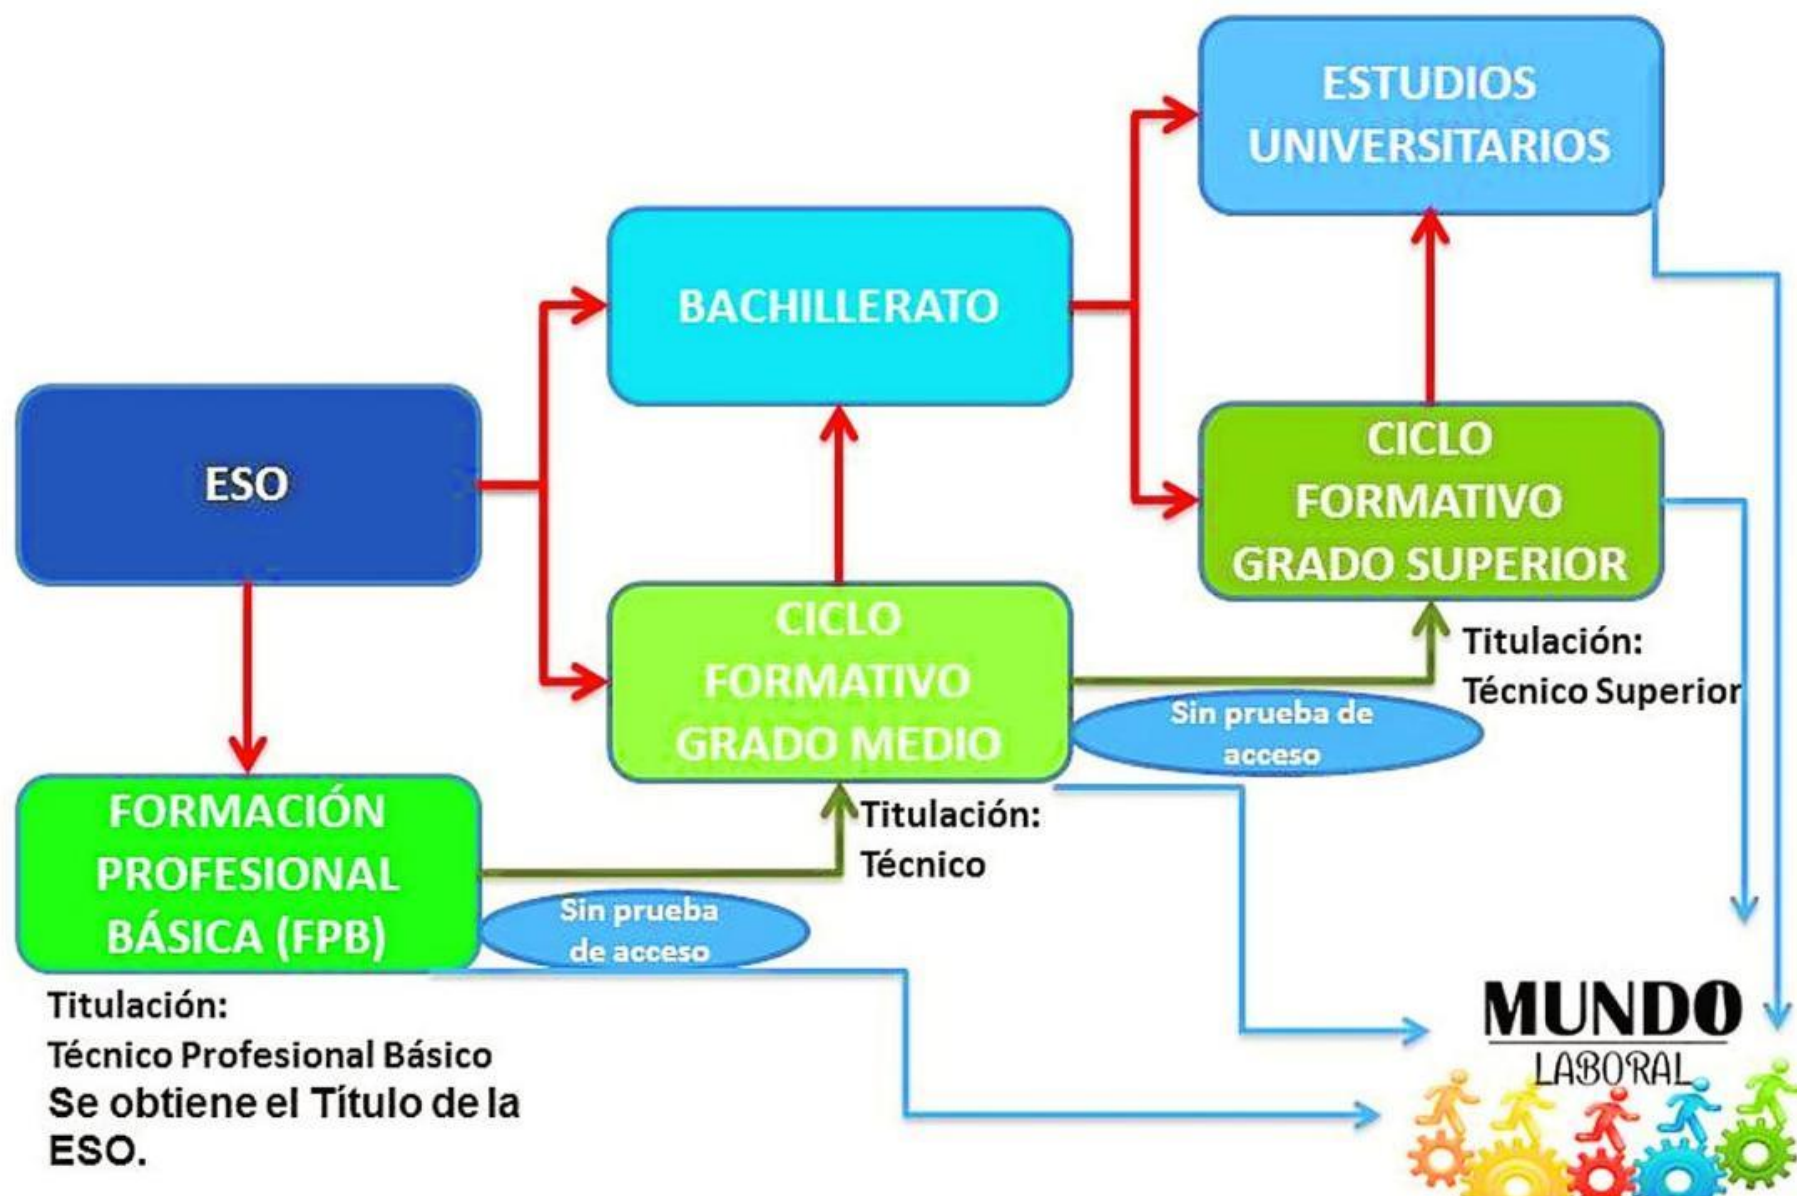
ESTUDIOS UNIVERSITARIOS

BACHILLERATO

ESO

CICLO FORMATIVO GRADO SUPERIOR

CICLO FORMATIVO GRADO MEDIO

Titulación: Técnico Superior

Sin prueba de acceso

FORMACIÓN PROFESIONAL BÁSICA (FPB)

Titulación: Técnico

Sin prueba de acceso

Titulación:
Técnico Profesional Básico
Se obtiene el Título de la ESO.

MUNDO
LABORAL